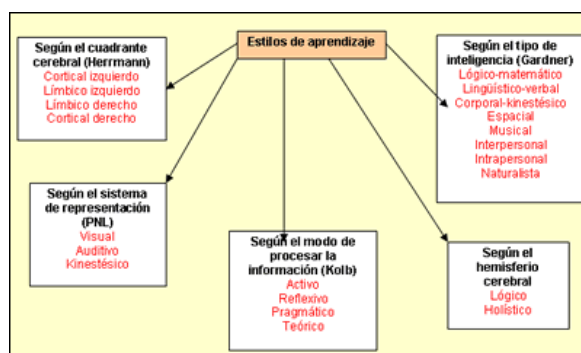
Estilos de aprendizaje

Según el cuadrante cerebral (Herrmann)
Cortical izquierdo
Límbico izquierdo
Límbico derecho
Cortical derecho

Según el tipo de inteligencia (Gardner)
Lógico-matemático
Lingüístico-verbal
Corporal-kinestésico
Espacial
Musical
Interpersonal
Intrapersonal
Naturalista

Según el sistema de representación (PNL)
Visual
Auditivo
Kinestésico

Según el modo de procesar la información (Kolb)
Activo
Reflexivo
Pragmático
Teórico

Según el hemisferio cerebral
Lógico
Holístico